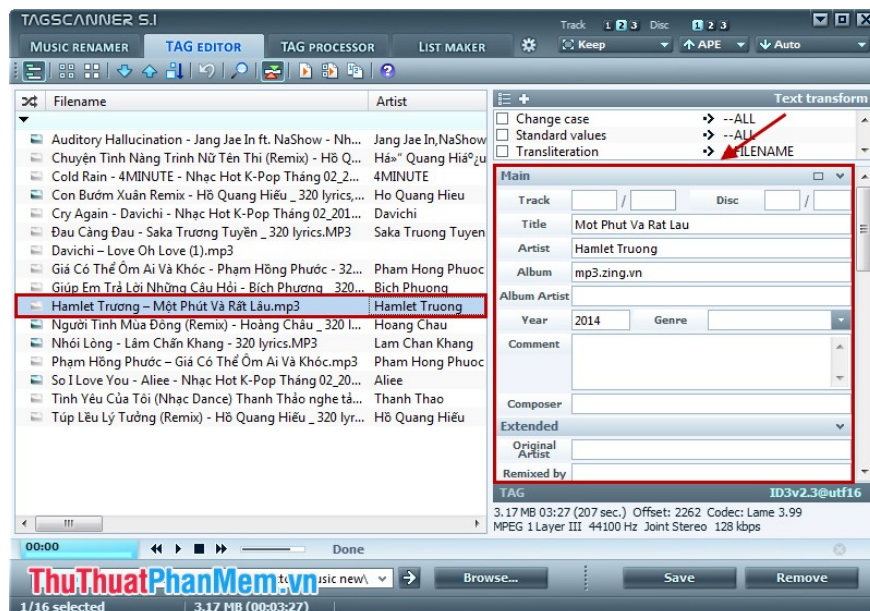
TAGSCANNER 5.1

Track 1 2 3 Disc 1 2 3

MUSIC RENAMER TAG EDITOR TAG PROCESSOR LIST MAKER

Keep APE Auto

| Filename | Artist |
|---|---|
| Auditory Hallucination - Jang Jae In ft. NaShow - Nh... | Jang Jae In,NaShow |
| Chuyện Tình Nàng Trinh Nữ Tên Thi (Remix) - Hồ Q... | Há» Quang Hiá°¿u |
| Cold Rain - 4MINUTE - Nhạc Hot K-Pop Tháng 02_2... | 4MINUTE |
| Con Bướm Xuân Remix - Hồ Quang Hiếu _ 320 lyrics,... | Ho Quang Hieu |
| Cry Again - Davichi - Nhạc Hot K-Pop Tháng 02_201... | Davichi |
| Đau Càng Đau - Saka Trương Tuyền _ 320 lyrics.MP3 | Saka Truong Tuyen |
| Davichi – Love Oh Love (1).mp3 | |
| Giá Có Thể Ôm Ai Và Khóc - Phạm Hồng Phước - 32... | Pham Hong Phuoc |
| Giúp Em Trả Lời Những Câu Hỏi - Bích Phương _ 320... | Bich Phuong |
| Hamlet Trương – Một Phút Và Rất Lâu.mp3 | Hamlet Truong |
| Người Tình Mùa Đông (Remix) - Hoàng Châu _ 320 l... | Hoang Chau |
| Nhói Lòng - Lâm Chấn Khang - 320 lyrics.MP3 | Lam Chan Khang |
| Phạm Hồng Phước – Giá Có Thể Ôm Ai Và Khóc.mp3 | Pham Hong Phuoc |
| So I Love You - Aliee - Nhạc Hot K-Pop Tháng 02_20... | Aliee |
| Tình Yêu Của Tôi (Nhạc Dance) Thanh Thảo nghe tả... | Thanh Thao |
| Túp Lều Lý Tưởng (Remix) - Hồ Quang Hiếu _ 320 lyr... | Hồ Quang Hiếu |

Text transform
Change case --ALL
Standard values --ALL
Transliteration FILENAME

Main
Track / Disc /
Title Mot Phut Va Rat Lau
Artist Hamlet Truong
Album mp3.zing.vn
Album Artist
Year 2014 Genre
Comment
Composer
Extended
Original Artist
Remixed by

TAG ID3v2.3@utf16
3.17 MB 03:27 (207 sec.) Offset: 2262 Codec: Lame 3.99
MPEG 1 Layer III 44100 Hz Joint Stereo 128 kbps

00:00 Done

ThuThuatPhanMem.vn usic new\ Browse... Save Remove

1/16 selected 3.17 MB (00:03:27)